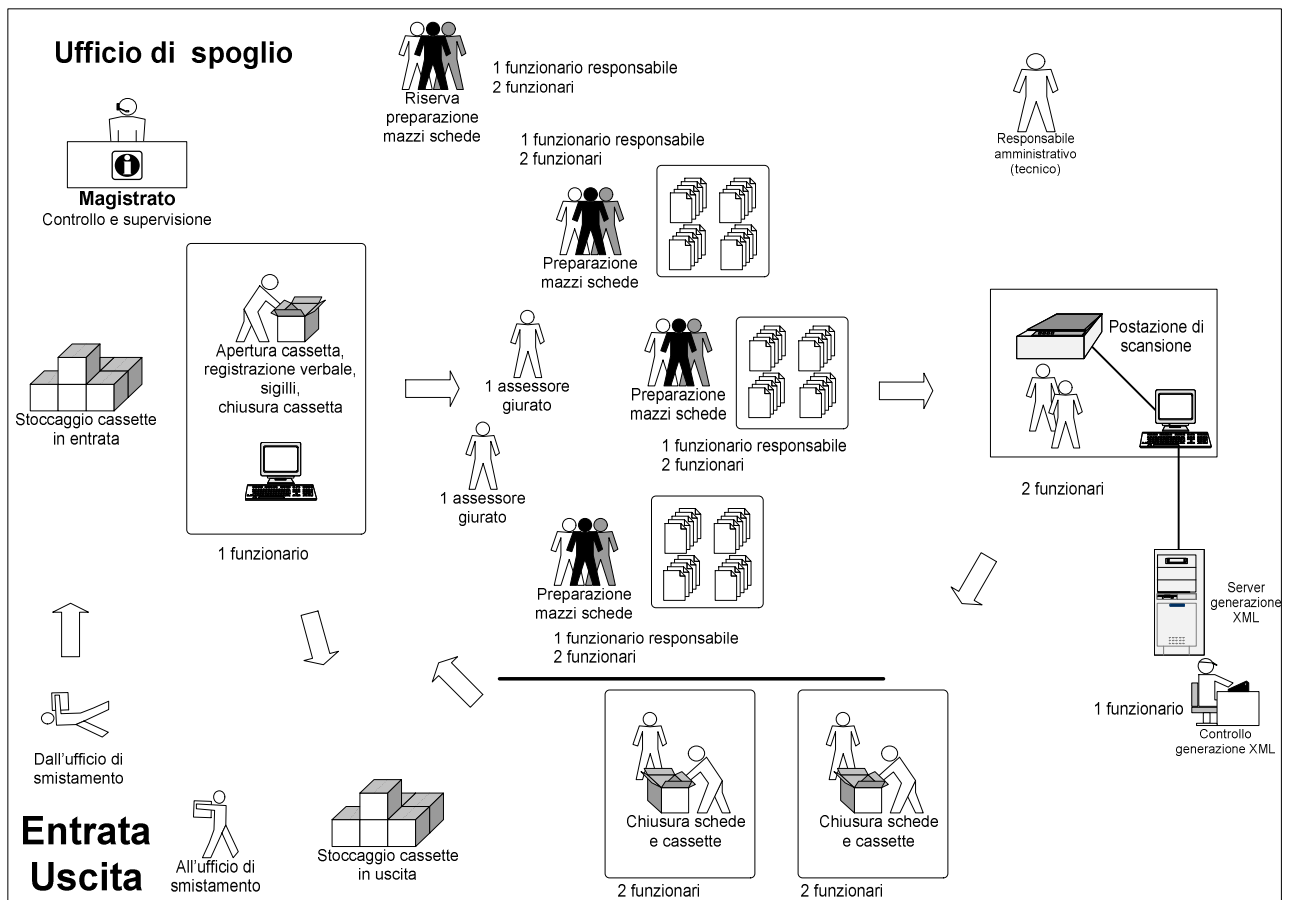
Ufficio di spoglio

Riserva preparazione mazzi schede

1 funzionario responsabile
2 funzionari

1 funzionario responsabile
2 funzionari

Responsabile amministrativo (tecnico)

Magistrato
Controllo e supervisione

Preparazione mazzi schede

Apertura cassetta, registrazione verbale, sigilli, chiusura cassetta

Postazione di scansione

Stoccaggio cassette in entrata

1 assessore giurato

Preparazione mazzi schede

1 funzionario responsabile
2 funzionari

2 funzionari

1 assessore giurato

1 funzionario

Preparazione mazzi schede

Server generazione XML

1 funzionario responsabile
2 funzionari

1 funzionario

Controllo generazione XML

Dall'ufficio di smistamento

Chiusura schede e cassette

Chiusura schede e cassette

Entrata
Uscita

All'ufficio di smistamento

Stoccaggio cassette in uscita

2 funzionari

2 funzionari